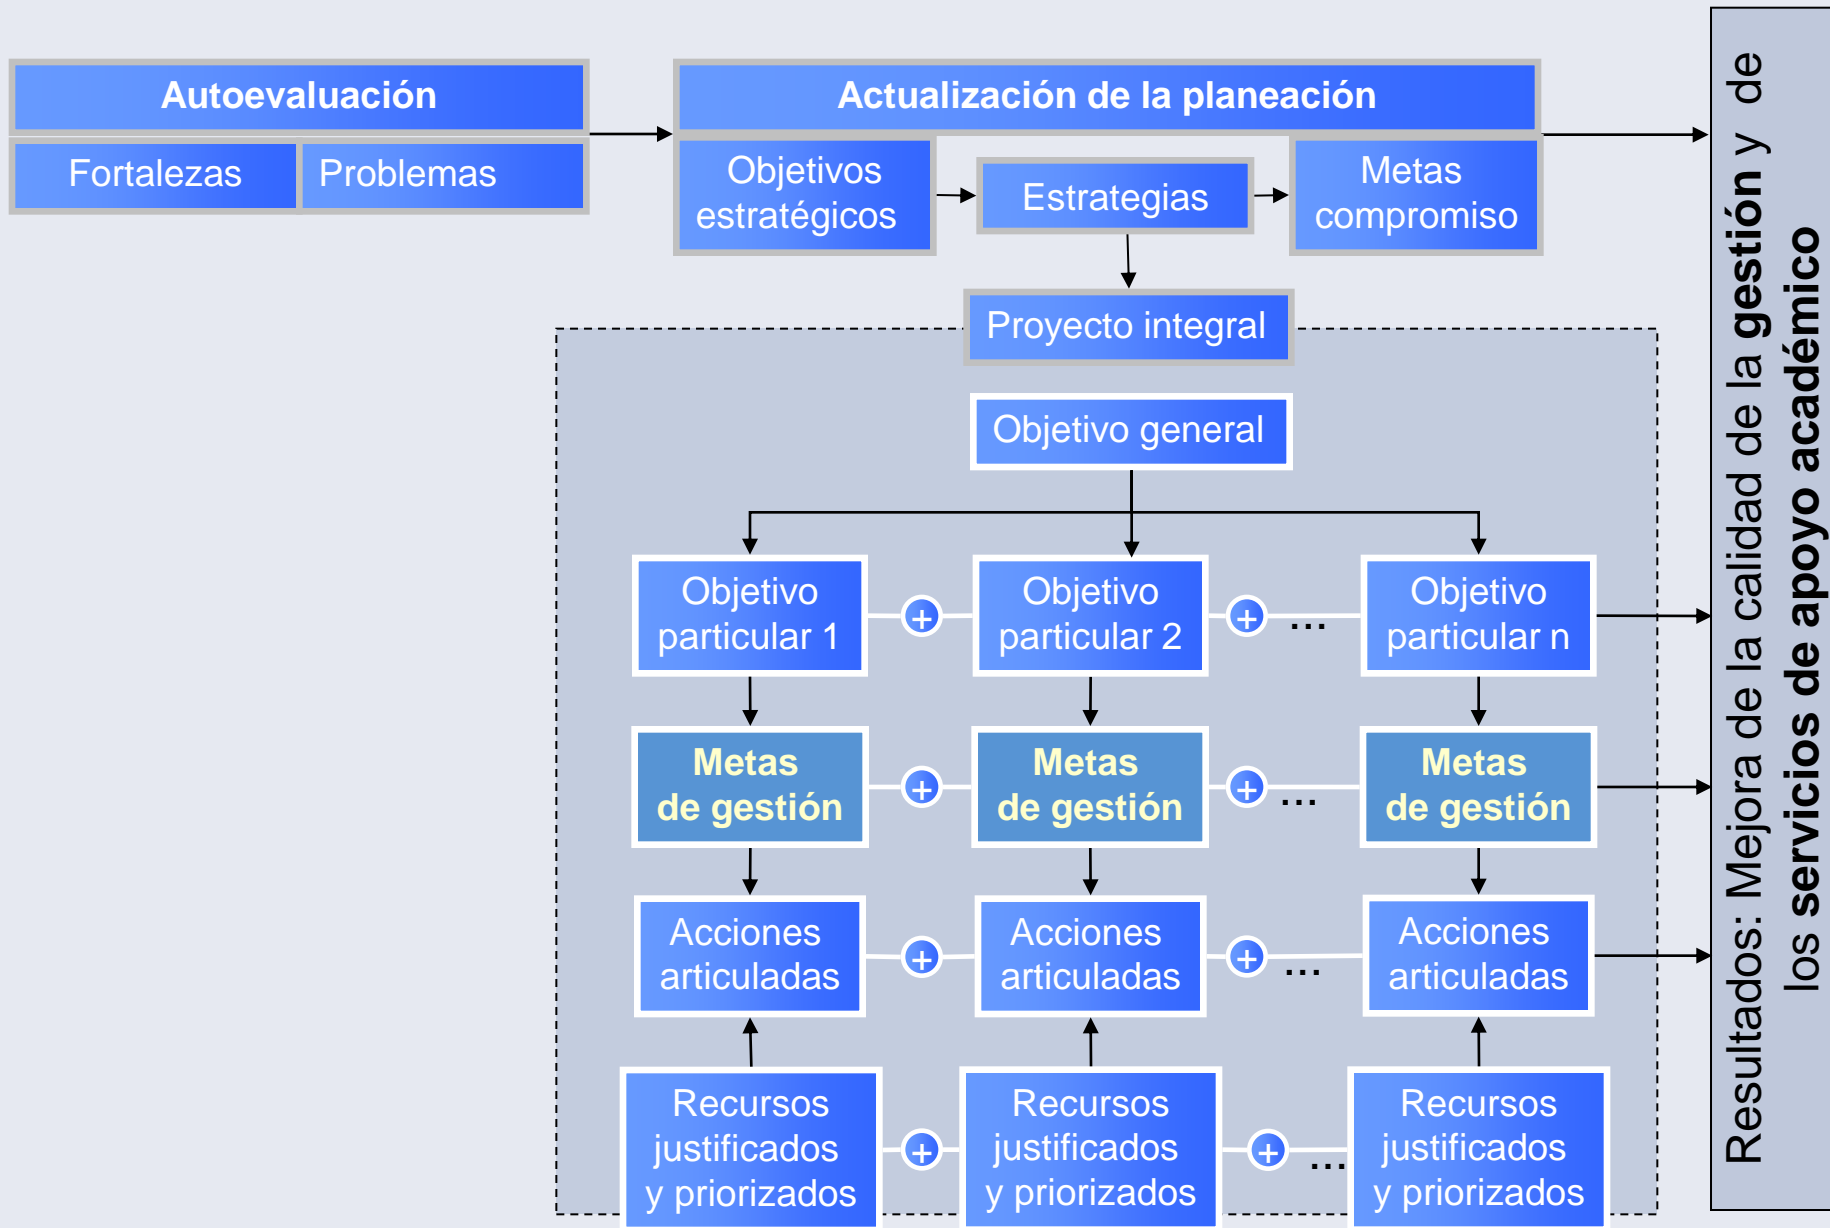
Autoevaluación

Fortalezas

Problemas

Actualización de la planeación

Objetivos estratégicos

Estrategias

Metas compromiso

Proyecto integral

Objetivo general

Objetivo particular 1

+

Objetivo particular 2

+

...

Objetivo particular n

Metas de gestión

+

Metas de gestión

+

...

Metas de gestión

Acciones articuladas

+

Acciones articuladas

+

...

Acciones articuladas

Recursos justificados y priorizados

+

Recursos justificados y priorizados

+

...

Recursos justificados y priorizados

Resultados: Mejora de la calidad de la gestión y de los servicios de apoyo académico